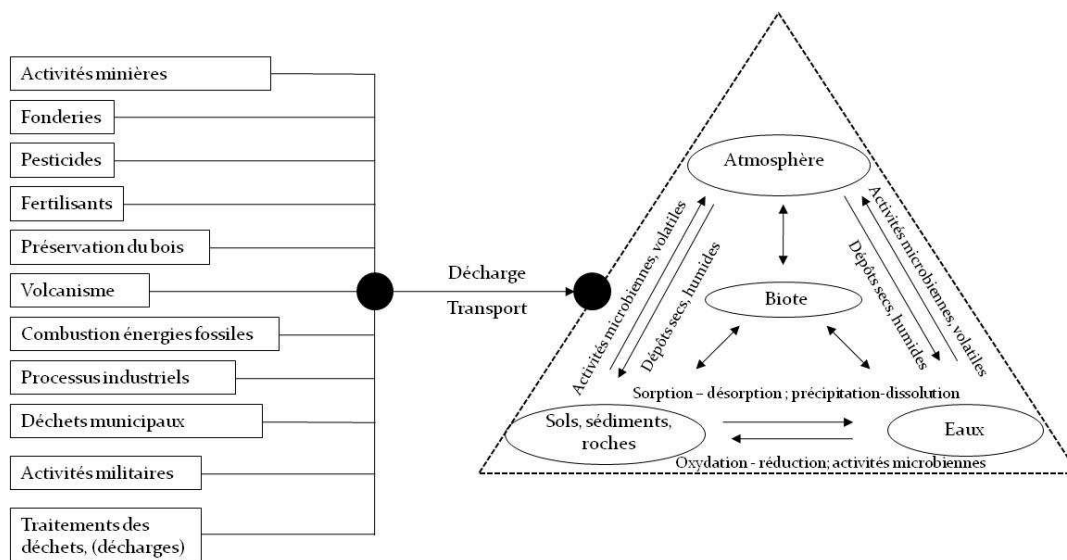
Activités minières

Fonderies

Pesticides

Fertilisants

Préservation du bois

Volcanisme

Combustion énergies fossiles

Processus industriels

Déchets municipaux

Activités militaires

Traitements des déchets, (décharges)

Décharge

Transport

Atmosphère

Activités microbiennes, volatiles

Dépôts secs, humides

Activités microbiennes, volatiles

Dépôts secs, humides

Biote

Sorption – désorption ; précipitation-dissolution

Sols, sédiments, roches

Eaux

Oxydation - réduction; activités microbiennes